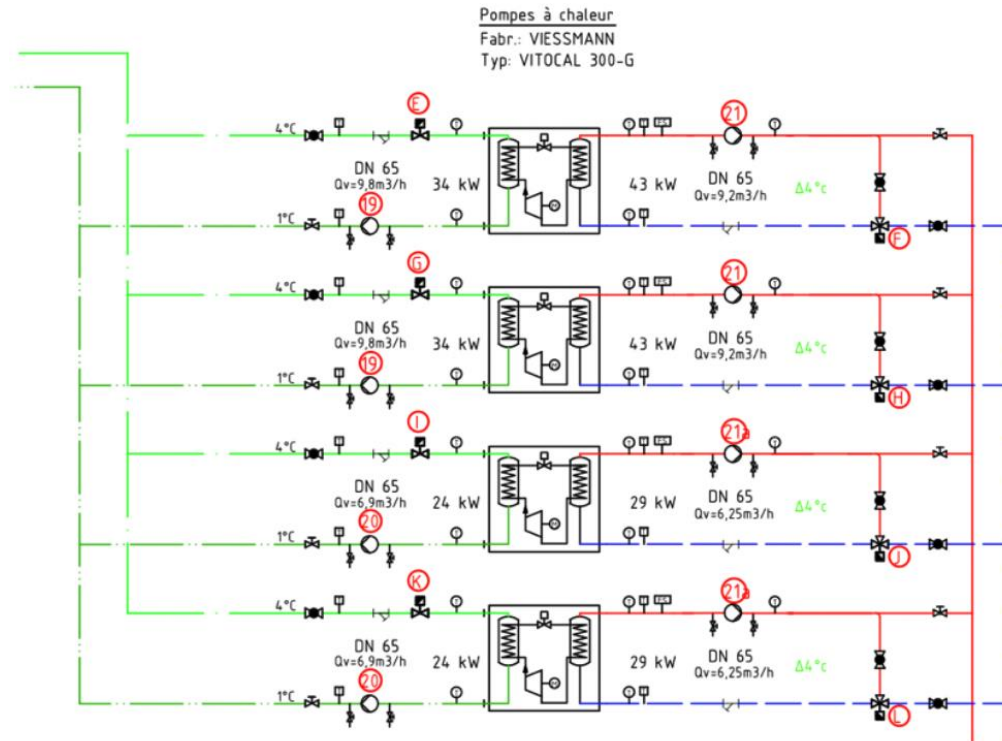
Pompes à chaleur
Fabr.: VIESSMANN
Typ: VITOCAL 300-G

4°C
E
DN 65
Qv=9,8m3/h
34 kW
1°C
19
43 kW
21
DN 65
Qv=9,2m3/h
Δ4°c
F

4°C
G
DN 65
Qv=9,8m3/h
34 kW
1°C
19
43 kW
21
DN 65
Qv=9,2m3/h
Δ4°c
H

4°C
I
DN 65
Qv=6,9m3/h
24 kW
1°C
20
29 kW
21a
DN 65
Qv=6,25m3/h
Δ4°c
J

4°C
K
DN 65
Qv=6,9m3/h
24 kW
1°C
20
29 kW
21a
DN 65
Qv=6,25m3/h
Δ4°c
L